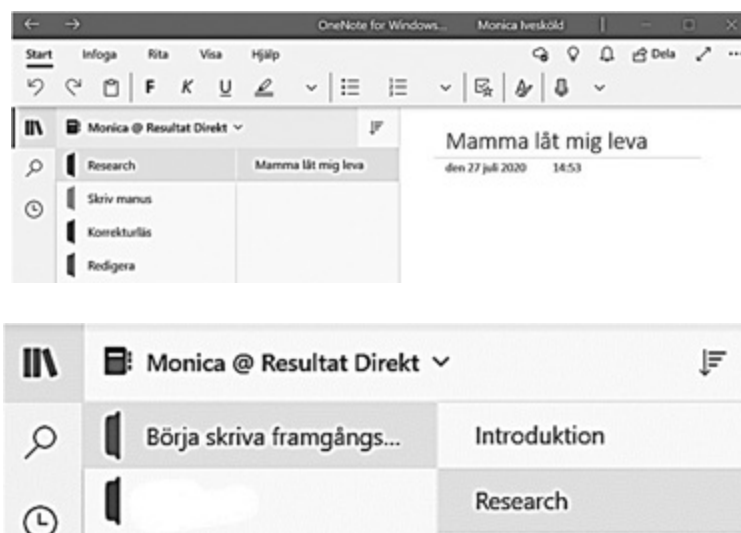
OneNote for Windows... Monica Ivesköld

Start Infoga Rita Visa Hjälp Dela

F K U

Monica @ Resultat Direkt

Research
Skriv manus
Korrekturläs
Redigera

Mamma låt mig leva

Mamma låt mig leva
den 27 juli 2020 14:53

Monica @ Resultat Direkt

Börja skriva framgångs...

Introduktion

Research